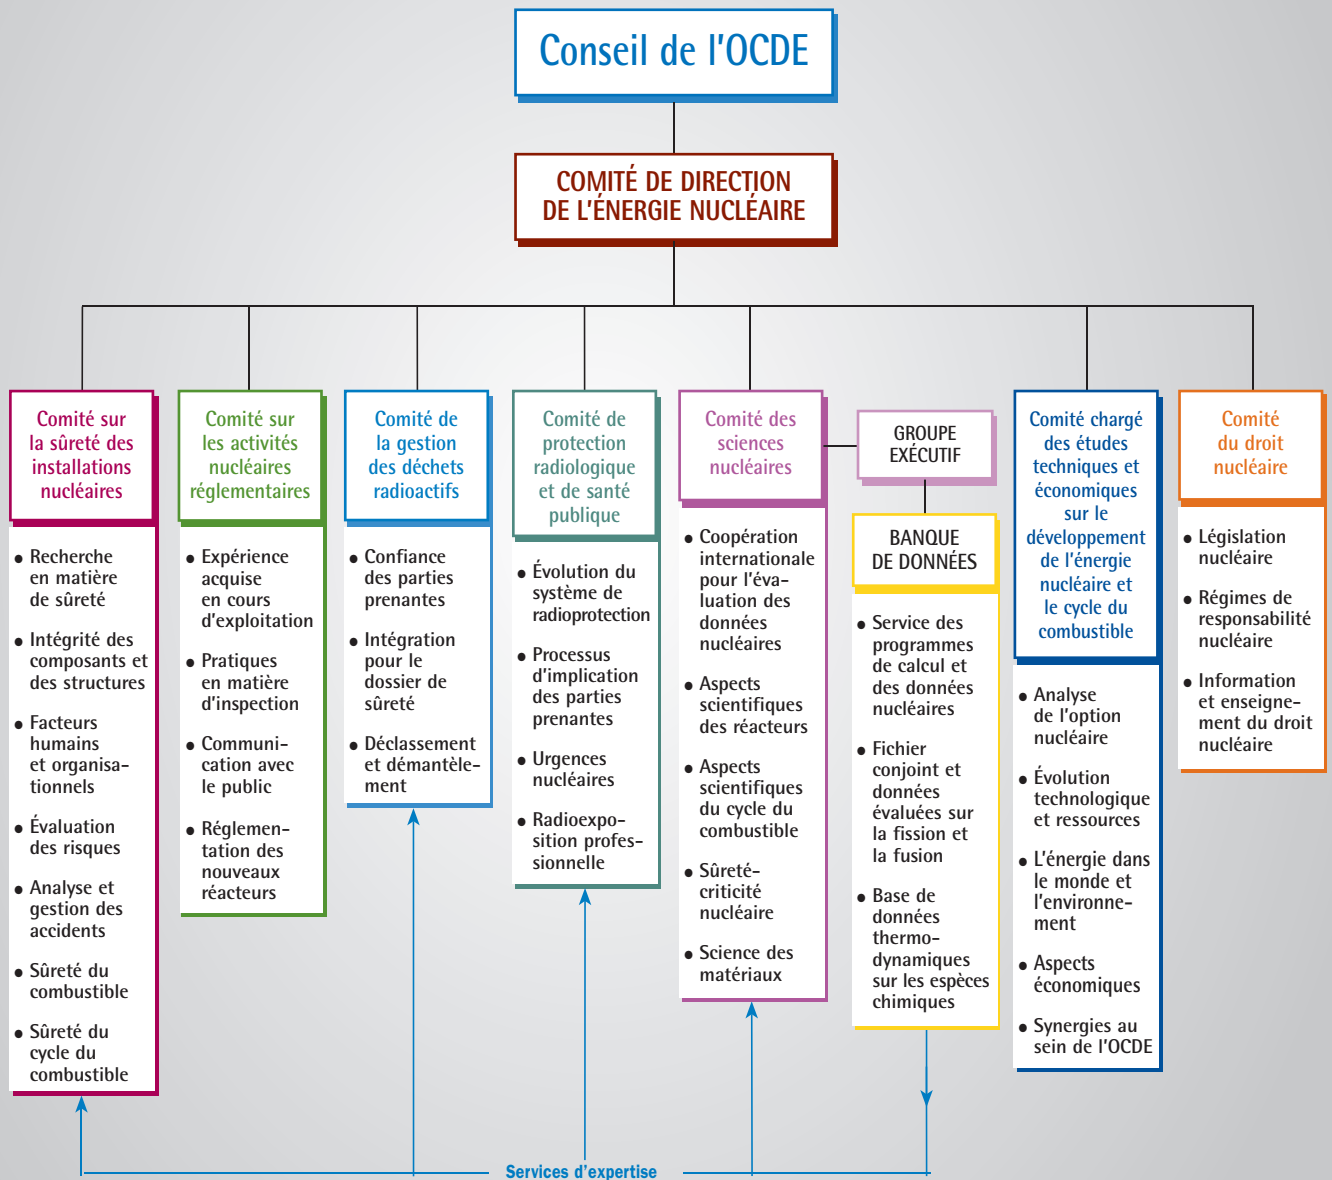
Conseil de l'OCDE

COMITÉ DE DIRECTION DE L'ÉNERGIE NUCLÉAIRE

Comité sur la sûreté des installations nucléaires

- Recherche en matière de sûreté
- Intégrité des composants et des structures
- Facteurs humains et organisationnels
- Évaluation des risques
- Analyse et gestion des accidents
- Sûreté du combustible
- Sûreté du cycle du combustible

Comité sur les activités nucléaires réglementaires

- Expérience acquise en cours d'exploitation
- Pratiques en matière d'inspection
- Communication avec le public
- Réglementation des nouveaux réacteurs

Comité de la gestion des déchets radioactifs

- Confiance des parties prenantes
- Intégration pour le dossier de sûreté
- Déclassement et démantèlement

Comité de protection radiologique et de santé publique

- Évolution du système de radioprotection
- Processus d'implication des parties prenantes
- Urgences nucléaires
- Radioexposition professionnelle

Comité des sciences nucléaires

- Coopération internationale pour l'évaluation des données nucléaires
- Aspects scientifiques des réacteurs
- Aspects scientifiques du cycle du combustible
- Sûreté-criticité nucléaire
- Science des matériaux

GROUPE EXÉCUTIF

BANQUE DE DONNÉES

- Service des programmes de calcul et des données nucléaires
- Fichier conjoint et données évaluées sur la fission et la fusion
- Base de données thermodynamiques sur les espèces chimiques

Comité chargé des études techniques et économiques sur le développement de l'énergie nucléaire et le cycle du combustible

- Analyse de l'option nucléaire
- Évolution technologique et ressources
- L'énergie dans le monde et l'environnement
- Aspects économiques
- Synergies au sein de l'OCDE

Comité du droit nucléaire

- Législation nucléaire
- Régimes de responsabilité nucléaire
- Information et enseignement du droit nucléaire

Services d'expertise